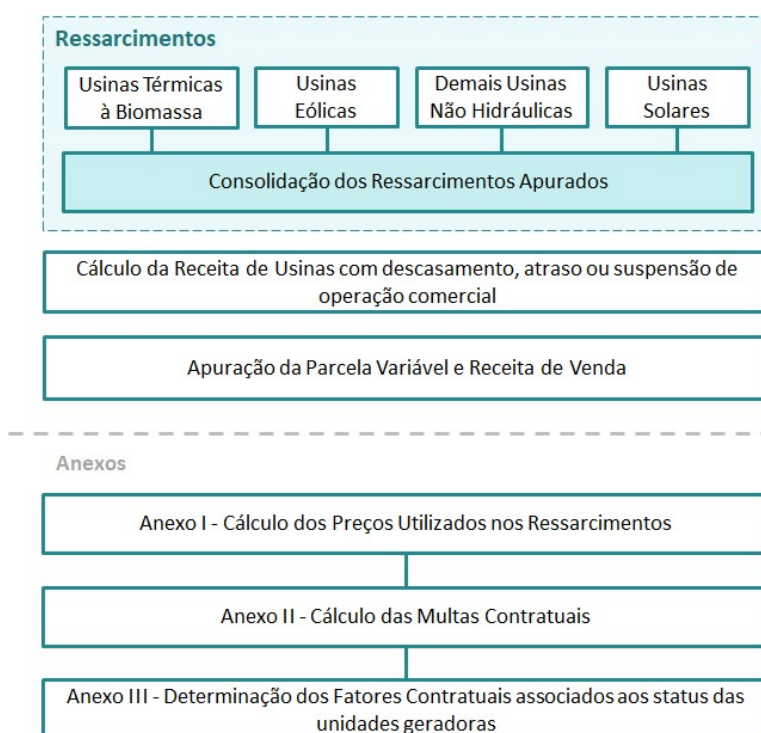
Ressarcimentos

Usinas Térmicas à Biomassa

Usinas Eólicas

Demais Usinas Não Hidráulicas

Usinas Solares

Consolidação dos Ressarcimentos Apurados

Cálculo da Receita de Usinas com descasamento, atraso ou suspensão de operação comercial

Apuração da Parcela Variável e Receita de Venda

Anexos

Anexo I - Cálculo dos Preços Utilizados nos Ressarcimentos

Anexo II - Cálculo das Multas Contratuais

Anexo III - Determinação dos Fatores Contratuais associados aos status das unidades geradoras